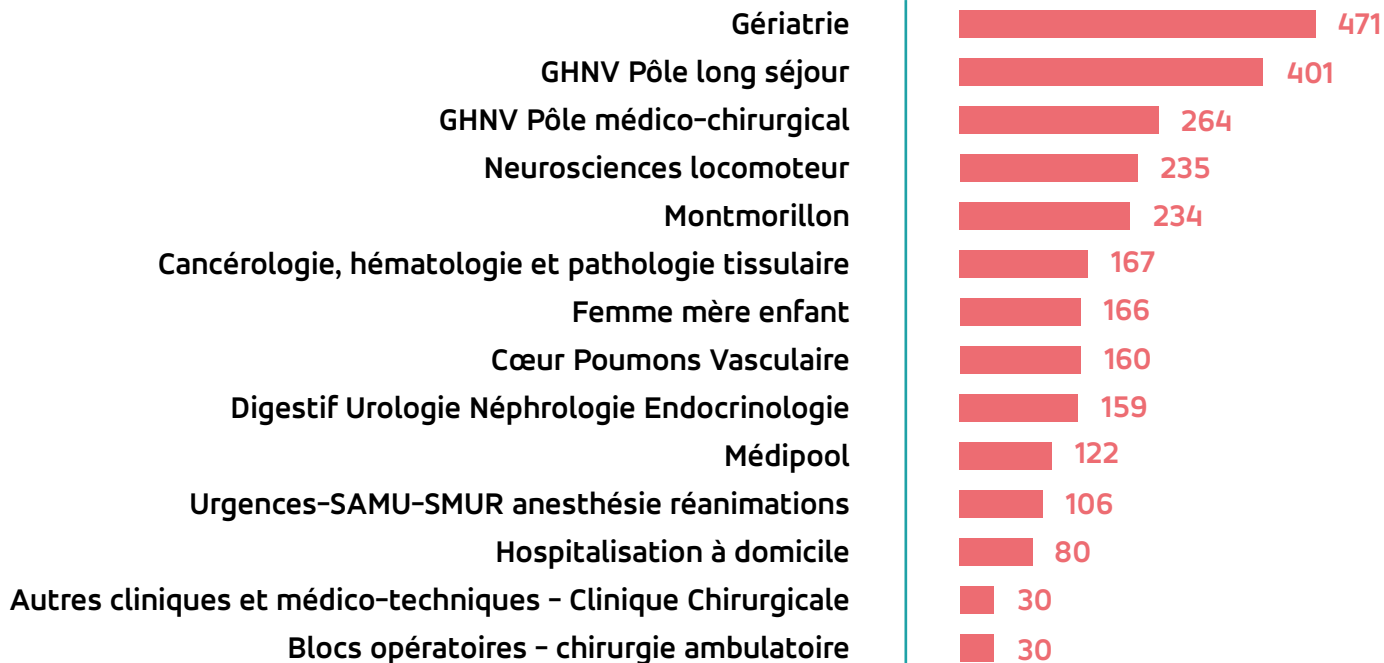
| | |
|---|---|
| Gériatrie | 471 |
| GHNV Pôle long séjour | 401 |
| GHNV Pôle médico-chirurgical | 264 |
| Neurosciences locomoteur | 235 |
| Montmorillon | 234 |
| Cancérologie, hématologie et pathologie tissulaire | 167 |
| Femme mère enfant | 166 |
| Cœur Poumons Vasculaire | 160 |
| Digestif Urologie Néphrologie Endocrinologie | 159 |
| Médipool | 122 |
| Urgences-SAMU-SMUR anesthésie réanimations | 106 |
| Hospitalisation à domicile | 80 |
| Autres cliniques et médico-techniques - Clinique Chirurgicale | 30 |
| Blocs opératoires - chirurgie ambulatoire | 30 |